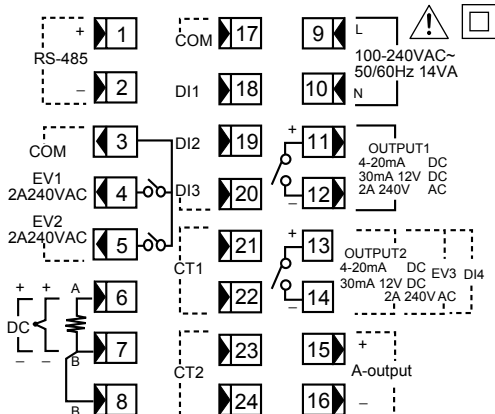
+ 1
RS-485
– 2
COM 3
EV1 2A240VAC 4
EV2 2A240VAC 5
+ + A 6
DC
– – B 7
B 8
COM 17
DI1 18
DI2 19
DI3 20
CT1 21
22
CT2 23
24
9 L
10 N
100-240VAC~ 50/60Hz 14VA
+ 11
– 12
OUTPUT1
4-20mA DC
30mA 12V DC
2A 240V AC
+ 13
– 14
OUTPUT2
4-20mA DC
30mA 12V DC
2A 240V AC
EV3 DI4
15 +
A-output
16 –